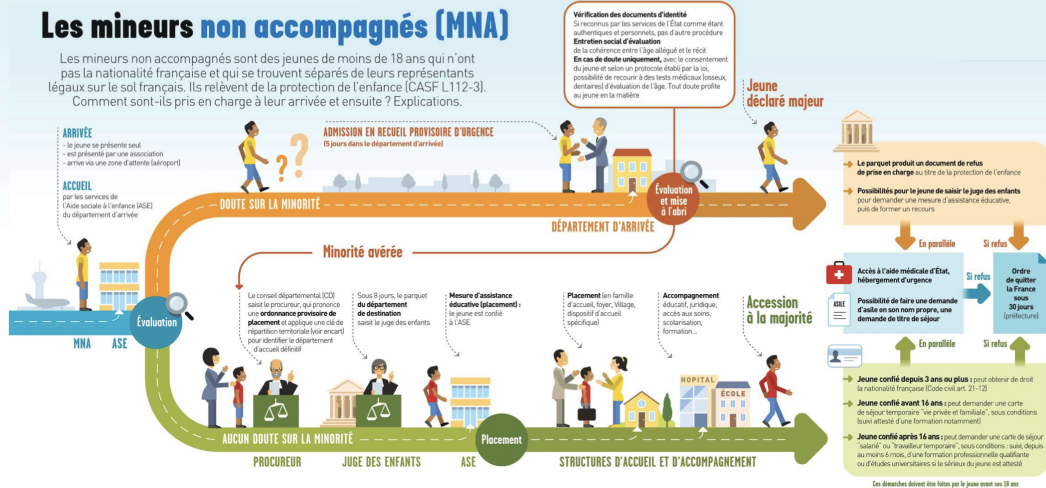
Les mineurs non accompagnés (MNA)

Les mineurs non accompagnés sont des jeunes de moins de 18 ans qui n'ont pas la nationalité française et qui se trouvent séparés de leurs représentants légaux sur le sol français. Ils relèvent de la protection de l'enfance (CASF L112-3). Comment sont-ils pris en charge à leur arrivée et ensuite ? Explications.

Vérification des documents d'identité
Si reconnus par les services de l'État comme étant authentiques et personnels, pas d'autre procédure
Entretien social d'évaluation
de la cohérence entre l'âge allégué et le récit
En cas de doute uniquement, avec le consentement du jeune et selon un protocole établi par la loi, possibilité de recourir à des tests médicaux (osseux, dentaires) d'évaluation de l'âge. Tout doute profite au jeune en la matière

Jeune déclaré majeur

ARRIVÉE
- le jeune se présente seul
- est présenté par une association
- arrive via une zone d'attente (aéroport)

ACCUEIL
par les services de l'Aide sociale à l'enfance (ASE) du département d'arrivée

ADMISSION EN RECUEIL PROVISOIRE D'URGENCE
(5 jours dans le département d'arrivée)

DOUTE SUR LA MINORITÉ

Évaluation et mise à l'abri

DÉPARTEMENT D'ARRIVÉE

Le parquet produit un document de refus de prise en charge au titre de la protection de l'enfance

Possibilités pour le jeune de saisir le juge des enfants pour demander une mesure d'assistance éducative, puis de former un recours

En parallèle

Si refus

Accès à l'aide médicale d'État, hébergement d'urgence

Possibilité de faire une demande d'asile en son nom propre, une demande de titre de séjour

Si refus

Ordre de quitter la France sous 30 jours (préfecture)

Minorité avérée

MNA

ASE

Évaluation

Le conseil départemental (CD) saisit le procureur, qui prononce une ordonnance provisoire de placement et applique une clé de répartition territoriale (voir encart) pour identifier le département d'accueil définitif

Sous 8 jours, le parquet du département de destination saisit le juge des enfants

Mesure d'assistance éducative (placement) : le jeune est confié à l'ASE

Placement (en famille d'accueil, foyer, Village, dispositif d'accueil spécifique)

Accompagnement éducatif, juridique, accès aux soins, scolarisation, formation...

Accession à la majorité

En parallèle

Si refus

Jeune confié depuis 3 ans ou plus : peut obtenir de droit la nationalité française (Code civil art. 21-12)

Jeune confié avant 16 ans : peut demander une carte de séjour temporaire "vie privée et familiale", sous conditions (suivi attesté d'une formation notamment)

Jeune confié après 16 ans : peut demander une carte de séjour "salarié" ou "travailleur temporaire", sous conditions : suivi, depuis au moins 6 mois, d'une formation professionnelle qualifiante ou d'études universitaires si le sérieux du jeune est attesté

HOPITAL

ÉCOLE

AUCUN DOUTE SUR LA MINORITÉ

Placement

PROCUREUR

JUGE DES ENFANTS

ASE

STRUCTURES D'ACCUEIL ET D'ACCOMPAGNEMENT

Ces démarches doivent être faites par le jeune avant ses 18 ans